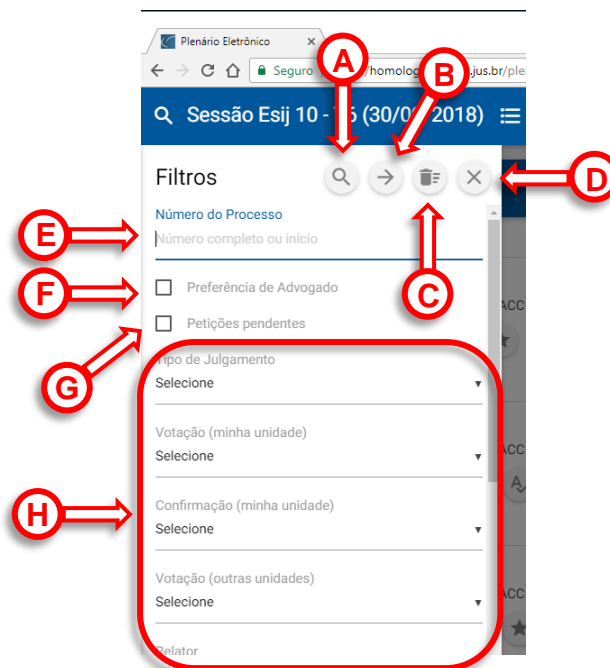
Plenário Eletrônico

Seguro homolog .jus.br/ple

Sessão Esij 10 - 6 (30/0 2018)

A

B

Filtros

D

Número do Processo

E

Número completo ou início

C

F

Preferência de Advogado

Petições pendentes

G

Tipo de Julgamento

Selecione

Votação (minha unidade)

Selecione

H

Confirmação (minha unidade)

Selecione

Votação (outras unidades)

Selecione

Relator

ACC

ACC

ACC